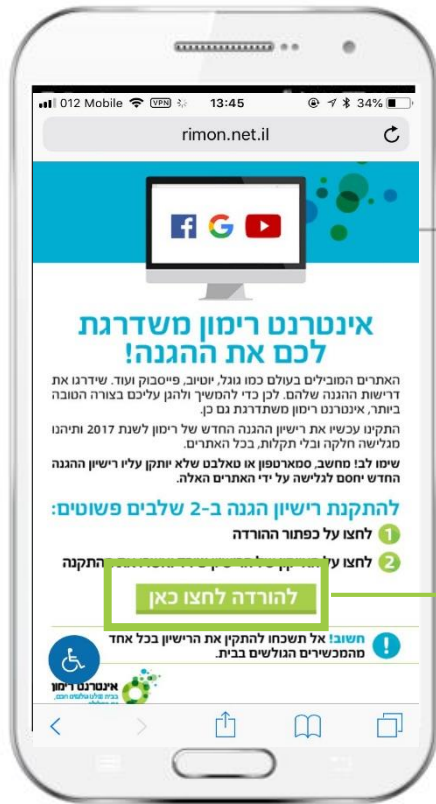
012 Mobile VPN 13:45 34%

rimon.net.il

אינטרנט רימון משדרגת לכם את ההגנה!

האתרים המובילים בעולם כמו גוגל, יוטיוב, פייסבוק ועוד. שידרגו את דרישות ההגנה שלהם. לכן כדי להמשיך ולהגן עליכם בצורה הטובה ביותר, אינטרנט רימון משדרגת גם כן.

התקינו עכשיו את רישיון ההגנה החדש של רימון לשנת 2017 ותיהנו מגלישה חלקה ובלי תקלות, בכל האתרים.

שימו לב! מחשב, סמארטפון או טאבלט שלא יותקן עליו רישיון ההגנה החדש יחסם לגלישה על ידי האתרים האלה.

להתקנת רישיון הגנה ב-2 שלבים פשוטים:

1 לחצו על כפתור ההורדה

2 לחצו על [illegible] התקנה

להורדה לחצו כאן

חשוב! אל תשכחו להתקין את הרישיון בכל אחד מהמכשירים הגולשים בבית.

אינטרנט רימון